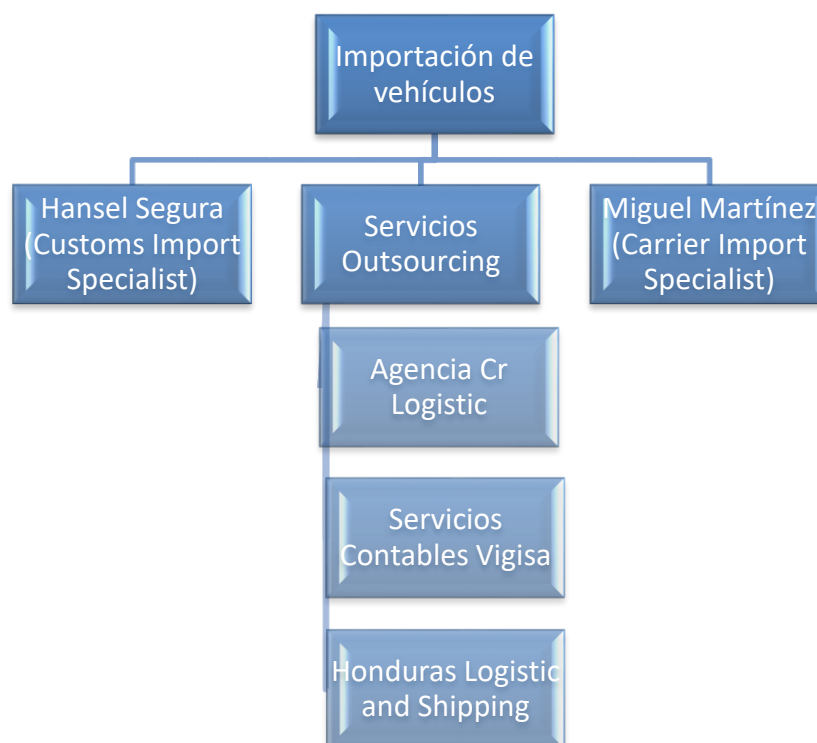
Importación de vehículos

Hansel Segura (Customs Import Specialist)

Servicios Outsourcing

Miguel Martínez (Carrier Import Specialist)

Agencia Cr Logistic

Servicios Contables Vigisa

Honduras Logistic and Shipping